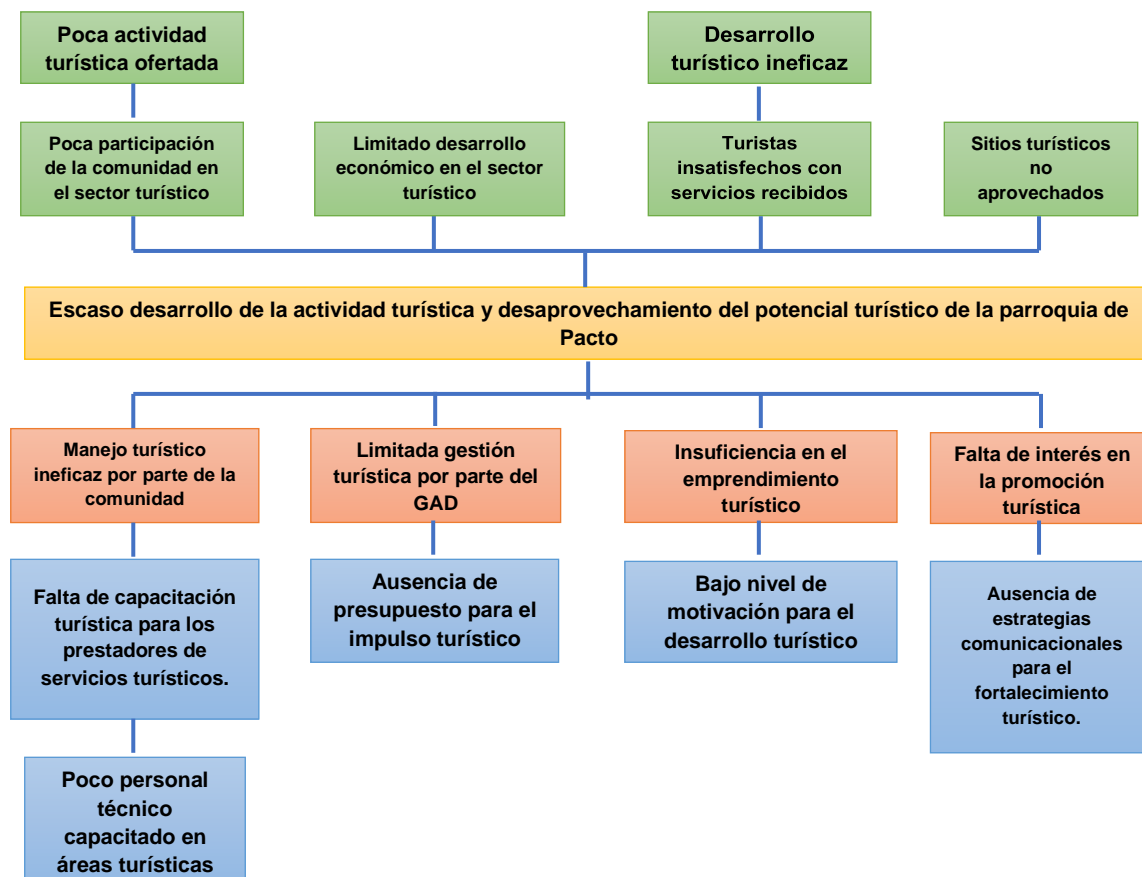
Poca actividad turística ofertada

Desarrollo turístico ineficaz

Poca participación de la comunidad en el sector turístico

Limitado desarrollo económico en el sector turístico

Turistas insatisfechos con servicios recibidos

Sitios turísticos no aprovechados

Escaso desarrollo de la actividad turística y desaprovechamiento del potencial turístico de la parroquia de Pacto

Manejo turístico ineficaz por parte de la comunidad

Limitada gestión turística por parte del GAD

Insuficiencia en el emprendimiento turístico

Falta de interés en la promoción turística

Falta de capacitación turística para los prestadores de servicios turísticos.

Ausencia de presupuesto para el impulso turístico

Bajo nivel de motivación para el desarrollo turístico

Ausencia de estrategias comunicacionales para el fortalecimiento turístico.

Poco personal técnico capacitado en áreas turísticas